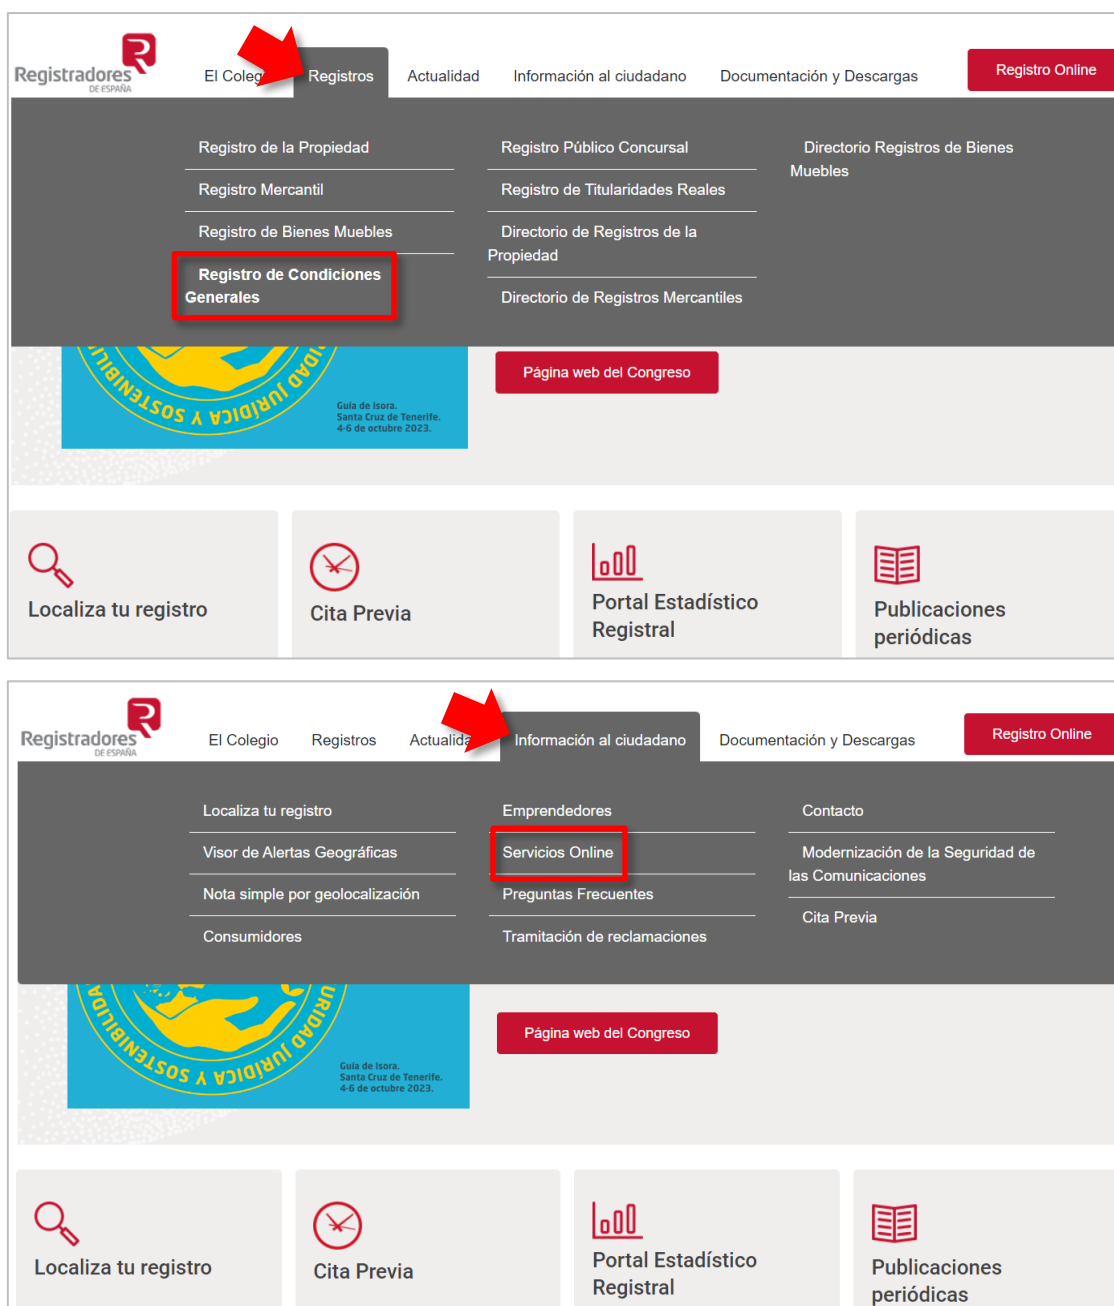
Registradores DE ESPAÑA

El Coleg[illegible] Registros Actualidad Información al ciudadano Documentación y Descargas Registro Online

Registro de la Propiedad
Registro Mercantil
Registro de Bienes Muebles
Registro de Condiciones Generales

Registro Público Concursal
Registro de Titularidades Reales
Directorio de Registros de la Propiedad
Directorio de Registros Mercantiles

Directorio Registros de Bienes Muebles

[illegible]URIDAD JURÍDICA Y SOSTENIBI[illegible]

Guía de Isora.
Santa Cruz de Tenerife.
4-6 de octubre 2023.

Página web del Congreso

Localiza tu registro

Cita Previa

Portal Estadístico Registral

Publicaciones periódicas

Registradores DE ESPAÑA

El Colegio Registros Actualida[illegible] Información al ciudadano Documentación y Descargas Registro Online

Localiza tu registro
Visor de Alertas Geográficas
Nota simple por geolocalización
Consumidores

Emprendedores
Servicios Online
Preguntas Frecuentes
Tramitación de reclamaciones

Contacto
Modernización de la Seguridad de las Comunicaciones
Cita Previa

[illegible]URIDAD JURÍDICA Y SOSTENIBI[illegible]

Guía de Isora.
Santa Cruz de Tenerife.
4-6 de octubre 2023.

Página web del Congreso

Localiza tu registro

Cita Previa

Portal Estadístico Registral

Publicaciones periódicas